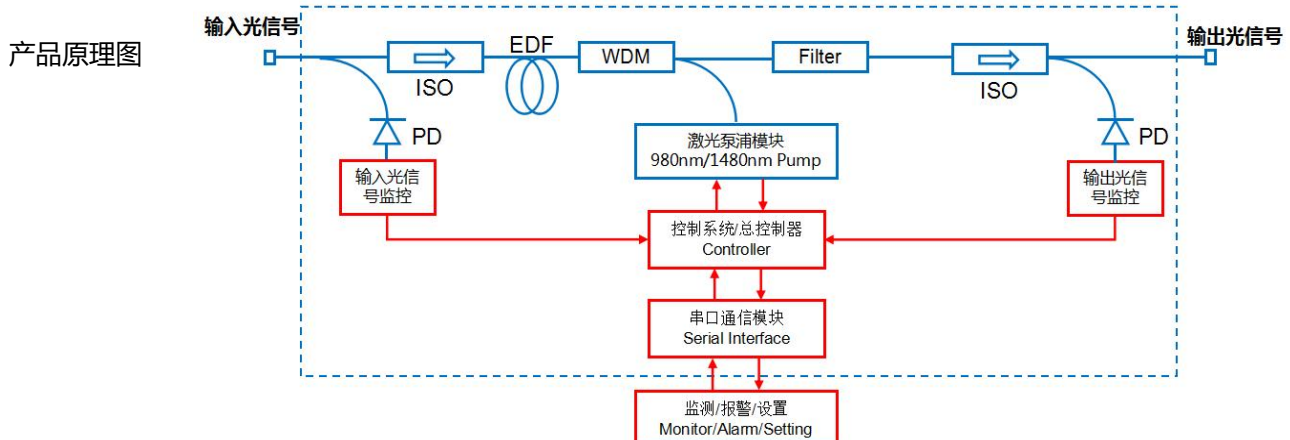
产品原理图

输入光信号

ISO

EDF

WDM

Filter

ISO

输出光信号

PD

PD

激光泵浦模块
980nm/1480nm Pump

输入光信号监控

输出光信号监控

控制系统/总控制器
Controller

串口通信模块
Serial Interface

监测/报警/设置
Monitor/Alarm/Setting